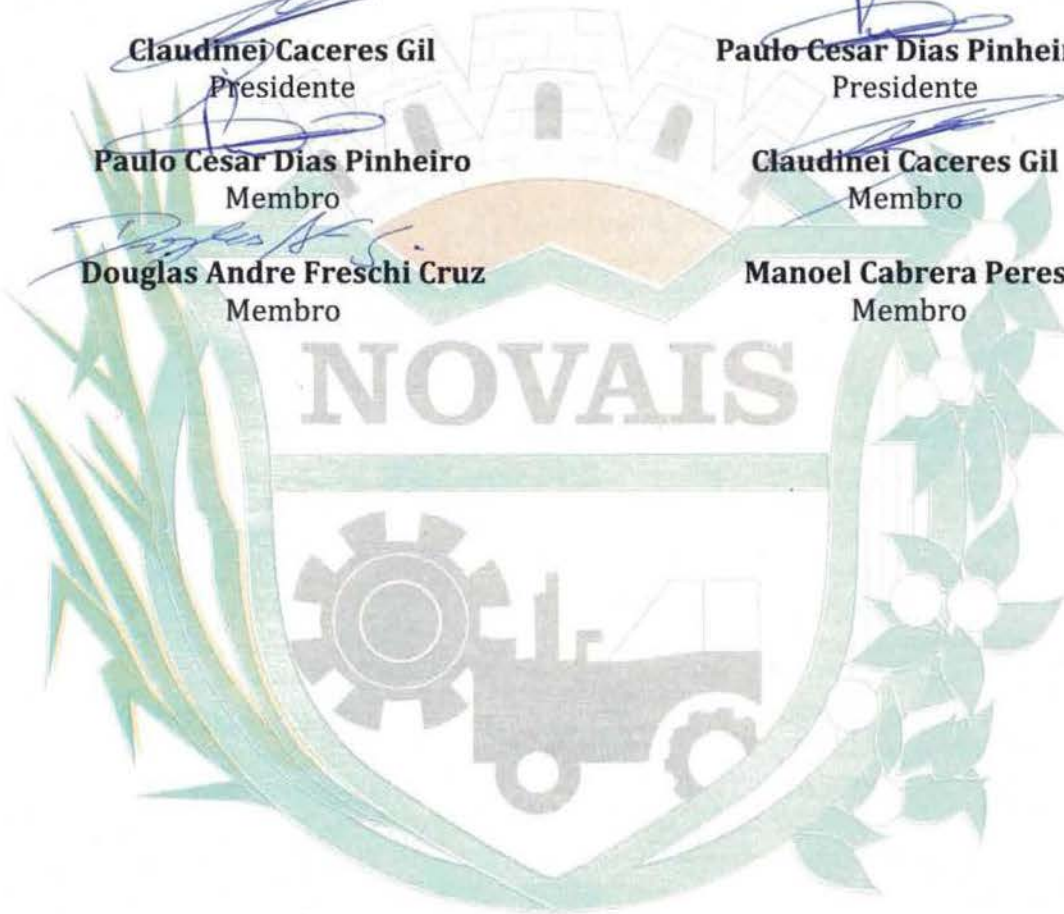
Claudinei Caceres Gil
Presidente

Paulo Cesar Dias Pinheiro
Membro

Douglas Andre Freschi Cruz
Membro

Paulo Cesar Dias Pinhei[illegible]
Presidente

Claudinei Caceres Gil
Membro

Manoel Cabrera Peres
Membro

NOVAIS